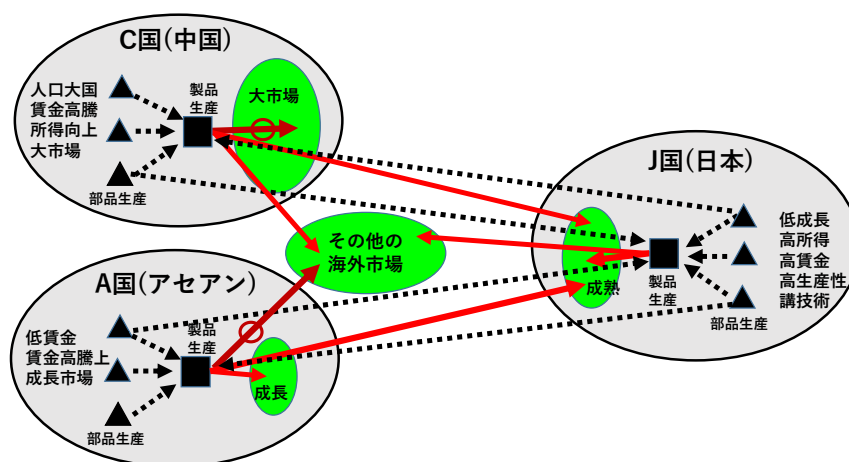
C国(中国)

人口大国
賃金高騰
所得向上
大市場

製品
生産

大市場

部品生産

J国(日本)

低成長
高所得
高賃金
高生産性
講技術

製品
生産

成熟

部品生産

その他の
海外市場

A国(アセアン)

低賃金
賃金高騰上
成長市場

製品
生産

成長

部品生産